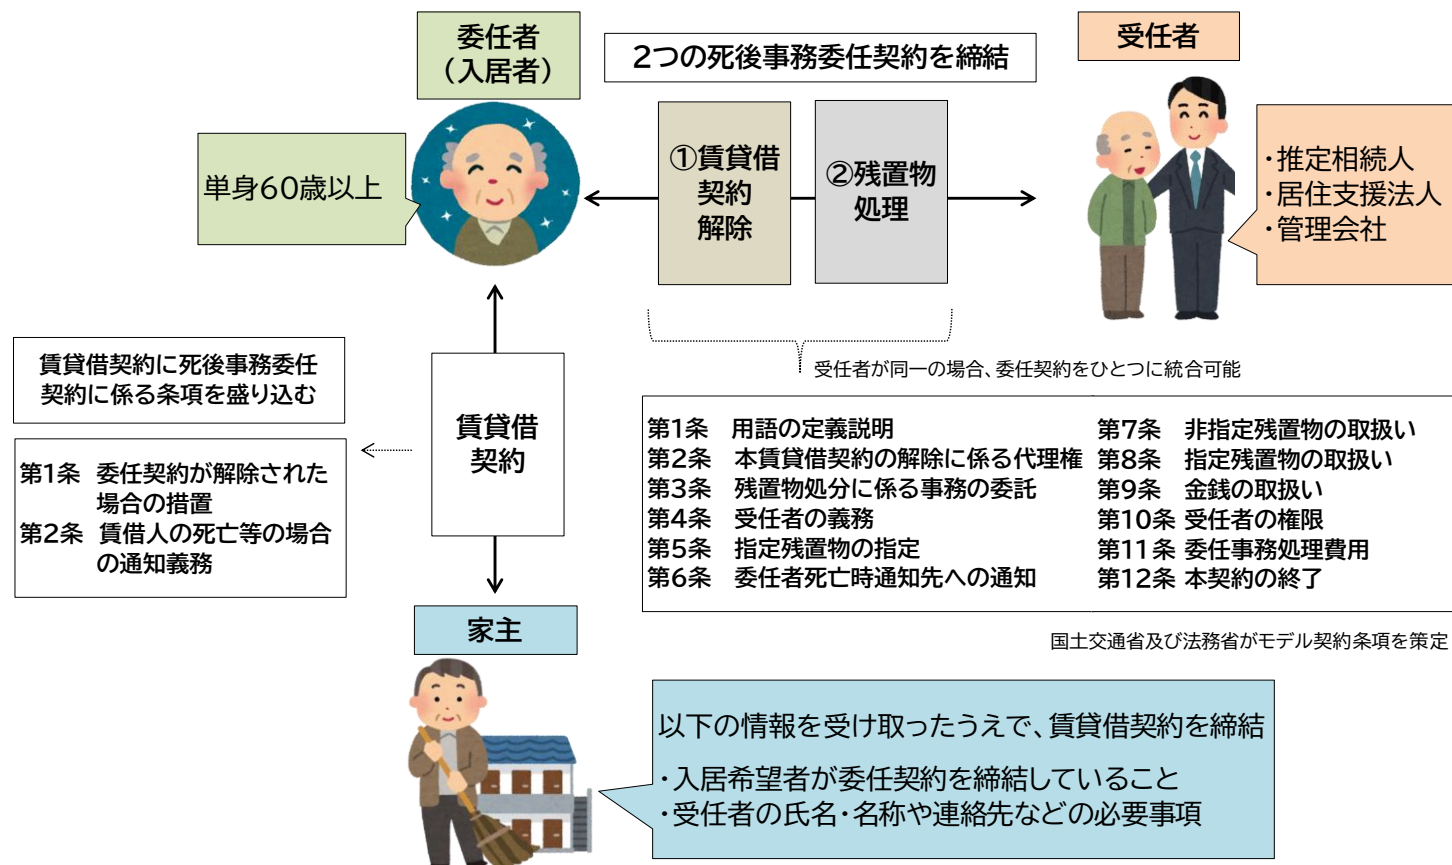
委任者
（入居者）

2つの死後事務委任契約を締結

受任者

単身60歳以上

①賃貸借契約解除

②残置物処理

・推定相続人
・居住支援法人
・管理会社

受任者が同一の場合、委任契約をひとつに統合可能

賃貸借契約に死後事務委任契約に係る条項を盛り込む

賃貸借契約

第1条　委任契約が解除された場合の措置
第2条　賃借人の死亡等の場合の通知義務

第1条　用語の定義説明
第2条　本賃貸借契約の解除に係る代理権
第3条　残置物処分に係る事務の委託
第4条　受任者の義務
第5条　指定残置物の指定
第6条　委任者死亡時通知先への通知

第7条　非指定残置物の取扱い
第8条　指定残置物の取扱い
第9条　金銭の取扱い
第10条 受任者の権限
第11条 委任事務処理費用
第12条 本契約の終了

家主

国土交通省及び法務省がモデル契約条項を策定

以下の情報を受け取ったうえで、賃貸借契約を締結

・入居希望者が委任契約を締結していること
・受任者の氏名・名称や連絡先などの必要事項